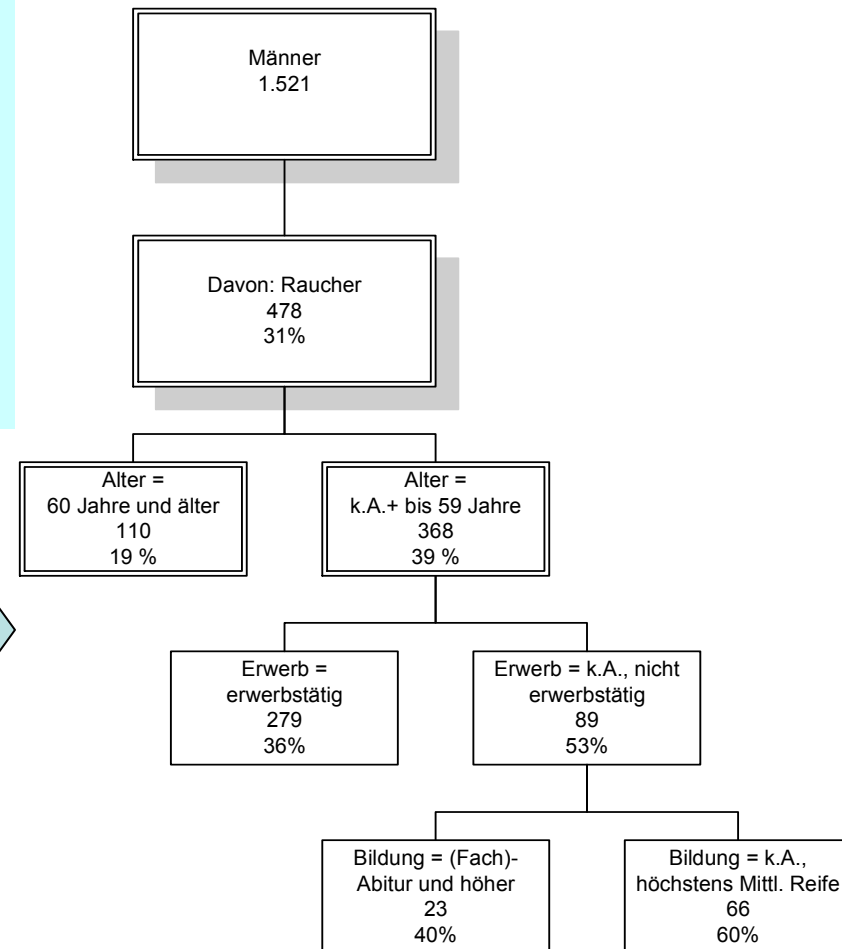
Männer
1.521

Davon: Raucher
478
31%

Alter =
60 Jahre und älter
110
19 %

Alter =
k.A.+ bis 59 Jahre
368
39 %

Erwerb =
erwerbstätig
279
36%

Erwerb = k.A., nicht
erwerbstätig
89
53%

Bildung = (Fach)-
Abitur und höher
23
40%

Bildung = k.A.,
höchstens Mittl. Reife
66
60%